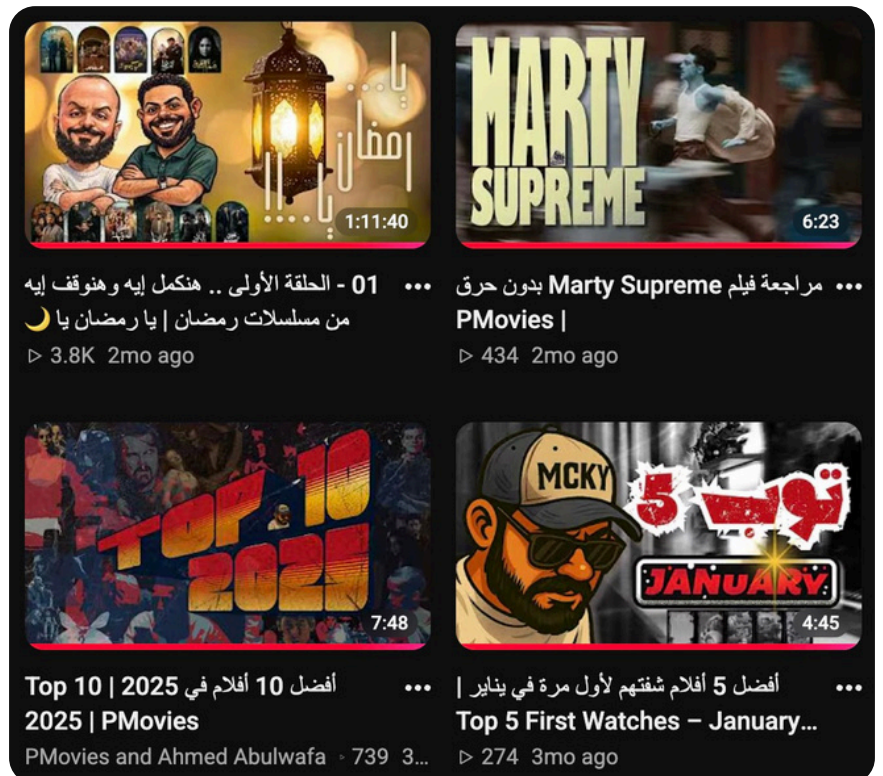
MARTY SUPREME

6:23

مراجعة فيلم Marty Supreme بدون حرق | PMovies

434 2mo ago

يا... رمضان يا...!!

1:11:40

01 - الحلقة الأولى .. هنكمل إيه وهنوقف إيه من مسلسلات رمضان | يا رمضان يا 🌙

3.8K 2mo ago

MCKY

توب 5

JANUARY

4:45

أفضل 5 أفلام شفتهم لأول مرة في يناير | Top 5 First Watches – January...

274 3mo ago

TOP 10 2025

7:48

أفضل 10 أفلام في 2025 | Top 10 2025 | PMovies

PMovies and Ahmed Abulwafa · 739 3...